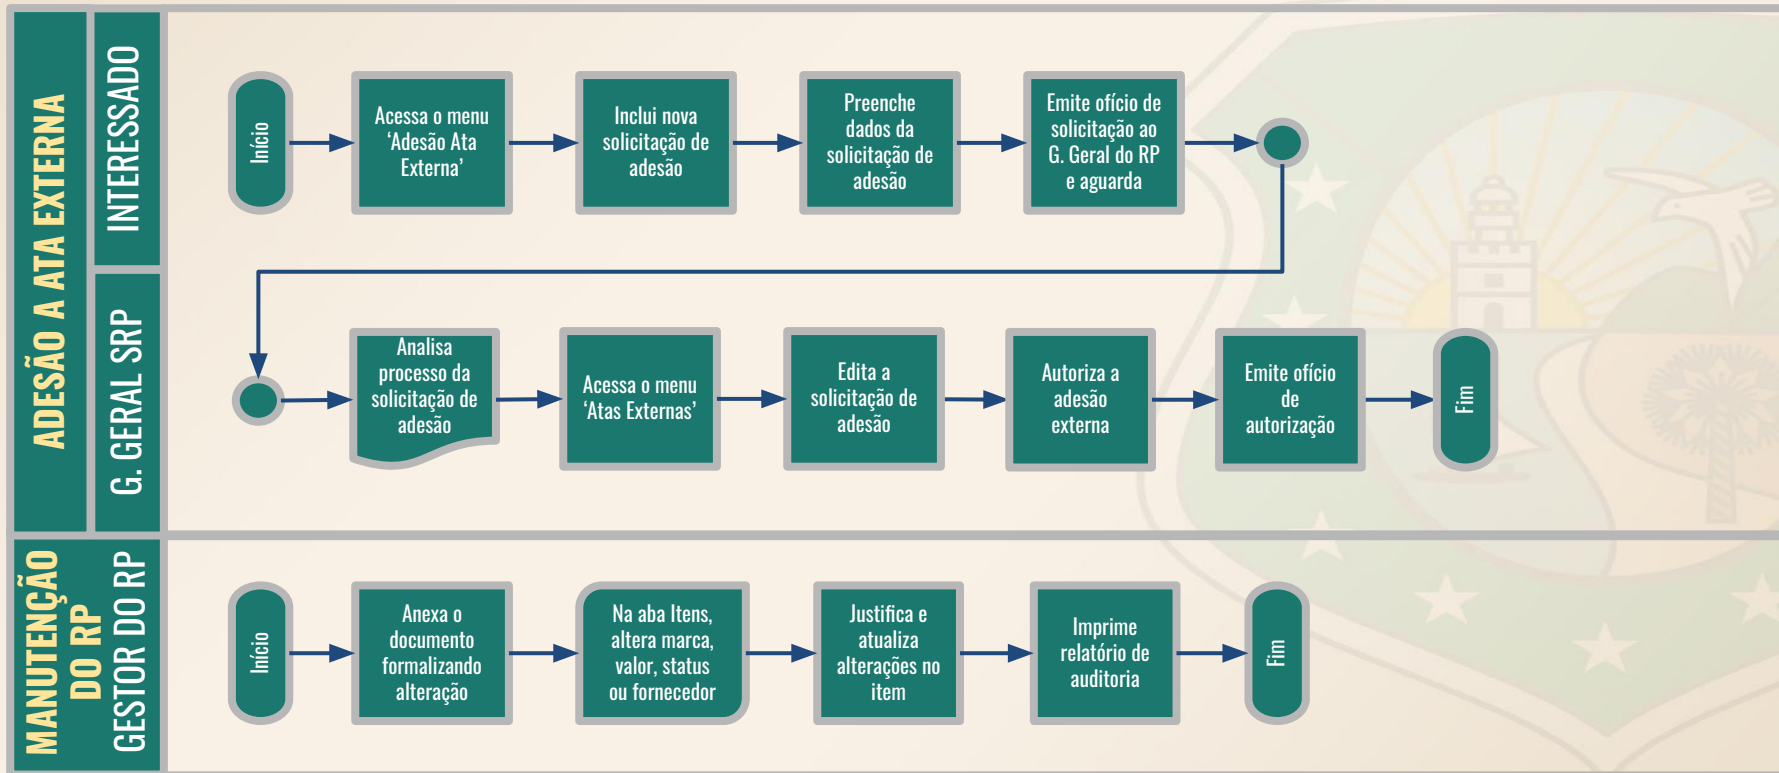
ADESÃO A ATA EXTERNA

INTERESSADO

Início

Acessa o menu 'Adesão Ata Externa'

Inclui nova solicitação de adesão

Preenche dados da solicitação de adesão

Emite ofício de solicitação ao G. Geral do RP e aguarda

G. GERAL SRP

Analisa processo da solicitação de adesão

Acessa o menu 'Atas Externas'

Edita a solicitação de adesão

Autoriza a adesão externa

Emite ofício de autorização

Fim

MANUTENÇÃO DO RP

GESTOR DO RP

Início

Anexa o documento formalizando alteração

Na aba Itens, altera marca, valor, status ou fornecedor

Justifica e atualiza alterações no item

Imprime relatório de auditoria

Fim